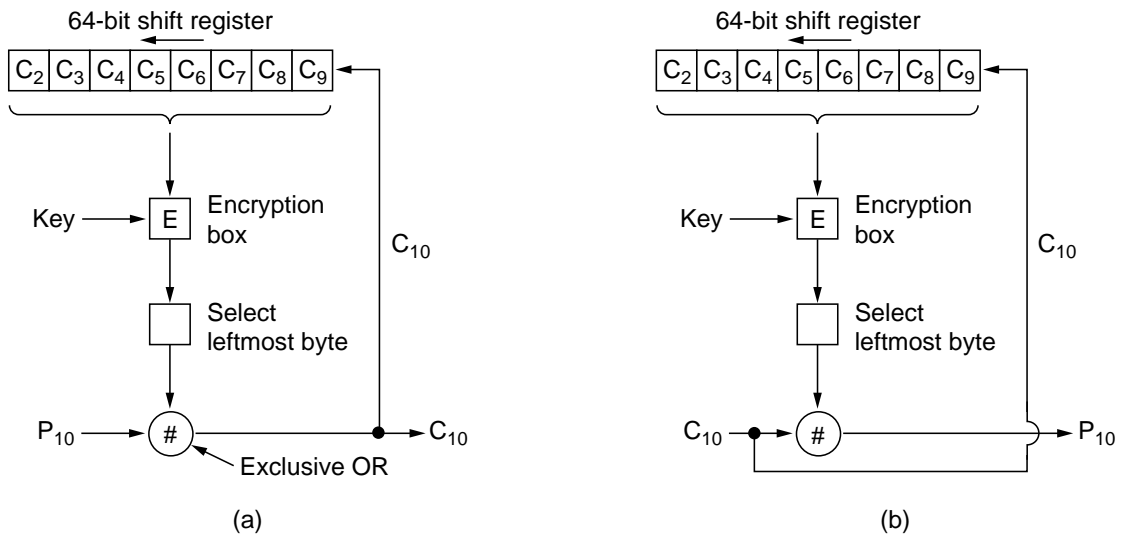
64-bit shift register

| $C_2$ | $C_3$ | $C_4$ | $C_5$ | $C_6$ | $C_7$ | $C_8$ | $C_9$ |
|---|---|---|---|---|---|---|---|

Key

E

Encryption box

$C_{10}$

Select leftmost byte

$P_{10}$

#

$C_{10}$

Exclusive OR

(a)

64-bit shift register

| $C_2$ | $C_3$ | $C_4$ | $C_5$ | $C_6$ | $C_7$ | $C_8$ | $C_9$ |
|---|---|---|---|---|---|---|---|

Key

E

Encryption box

$C_{10}$

Select leftmost byte

$C_{10}$

#

$P_{10}$

(b)